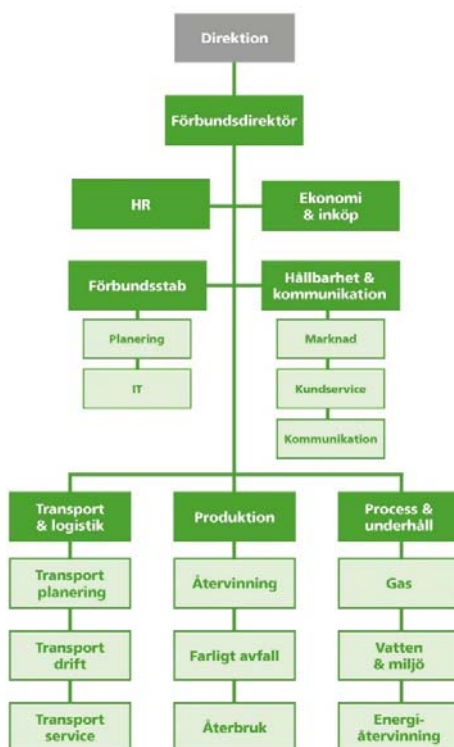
Direktion

Förbundsdirektör

HR

Ekonomi & inköp

Förbundsstab

Planering

IT

Hållbarhet & kommunikation

Marknad

Kundservice

Kommunikation

Transport & logistik

Transport planering

Transport drift

Transport service

Produktion

Återvinning

Farligt avfall

Återbruk

Process & underhåll

Gas

Vatten & miljö

Energiåtervinning